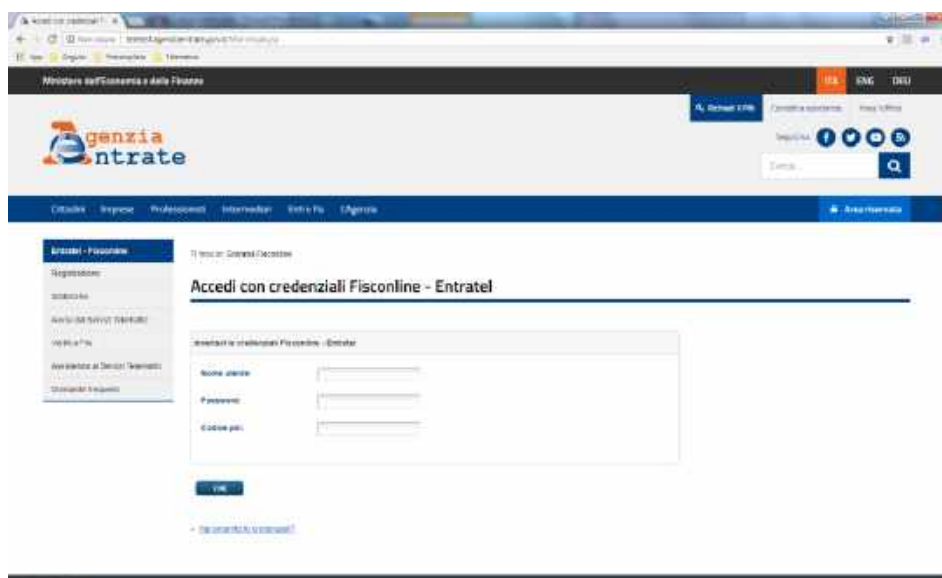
Accedi con credenziali F... ×

Ministero dell'Economia e delle Finanze

ITA ENG DEU

Accedi SPID

Contatta assistenza

Trova l'ufficio

genzia ntrate

Seguici su

Cerca...

Cittadini Imprese Professionisti Intermediari Enti e PA L'Agenzia

Area riservata

Entratel - Fisconline

Registrazione

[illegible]

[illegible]

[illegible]

Assistenza ai Servizi Telematici

Domande frequenti

Ti trovi in: Entratel Fisconline

Accedi con credenziali Fisconline - Entratel

Inserisci le credenziali Fisconline - Entratel

Nome utente

Password

Codice pin

OK

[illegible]